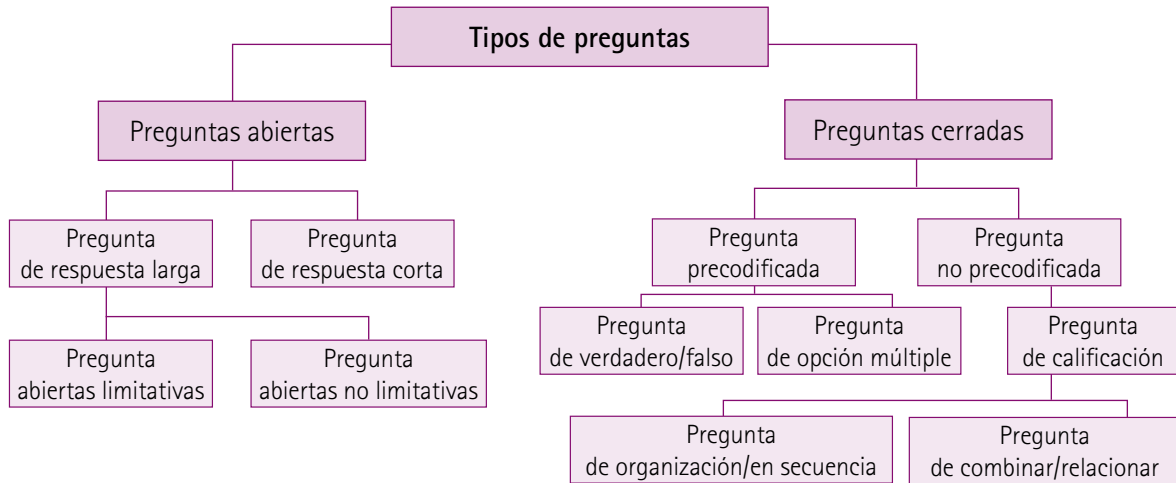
Tipos de preguntas

Preguntas abiertas

Preguntas cerradas

Pregunta de respuesta larga

Pregunta de respuesta corta

Pregunta precodificada

Pregunta no precodificada

Pregunta abiertas limitativas

Pregunta abiertas no limitativas

Pregunta de verdadero/falso

Pregunta de opción múltiple

Pregunta de calificación

Pregunta de organización/en secuencia

Pregunta de combinar/relacionar